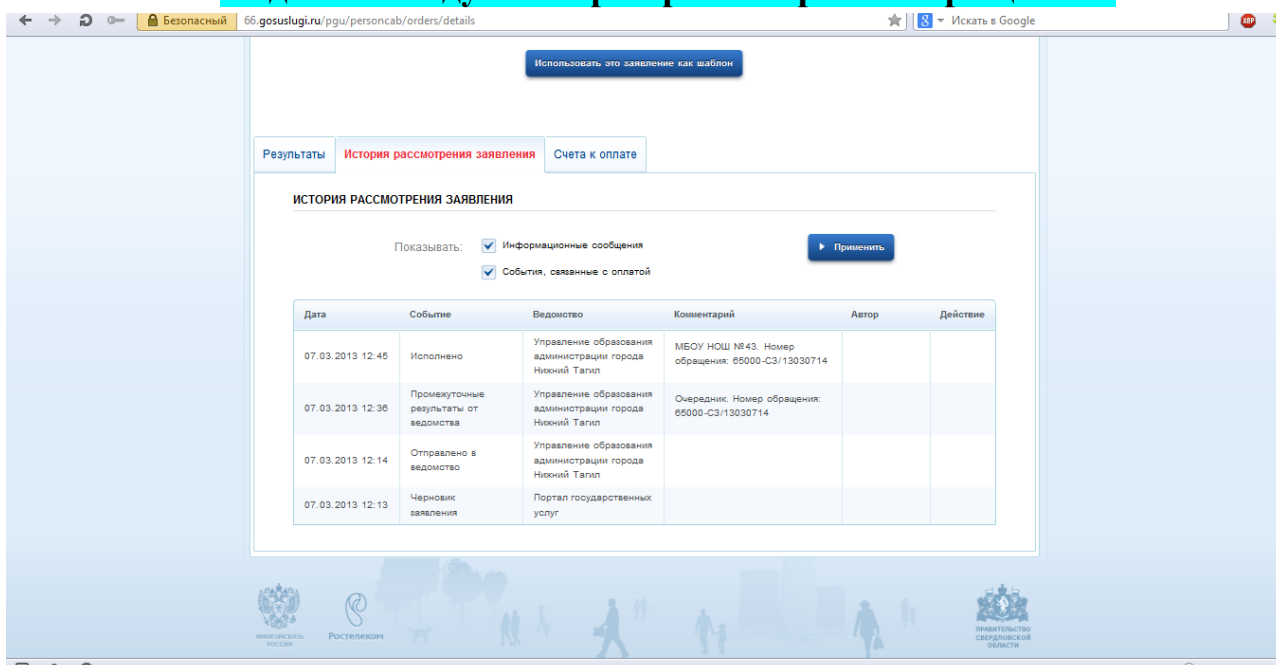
Безопасный 66.gosuslugi.ru/pgu/personcab/orders/details

Искать в Google

Использовать это заявление как шаблон

Результаты | История рассмотрения заявления | Счета к оплате

ИСТОРИЯ РАССМОТРЕНИЯ ЗАЯВЛЕНИЯ

Показывать: Информационные сообщения

События, связанные с оплатой

Применить

| Дата | Событие | Ведомство | Комментарий | Автор | Действие |
|---|---|---|---|---|---|
| 07.03.2013 12:45 | Исполнено | Управление образования администрации города Нижний Тагил | МБОУ НОШ №43. Номер обращения: 65000-С3/13030714 | | |
| 07.03.2013 12:36 | Промежуточные результаты от ведомства | Управление образования администрации города Нижний Тагил | Очередник. Номер обращения: 65000-С3/13030714 | | |
| 07.03.2013 12:14 | Отправлено в ведомство | Управление образования администрации города Нижний Тагил | | | |
| 07.03.2013 12:13 | Черновик заявления | Портал государственных услуг | | | |

МИНКОМСВЯЗЬ РОССИИ

Ростелеком

ПРАВИТЕЛЬСТВО СВЕРДЛОВСКОЙ ОБЛАСТИ